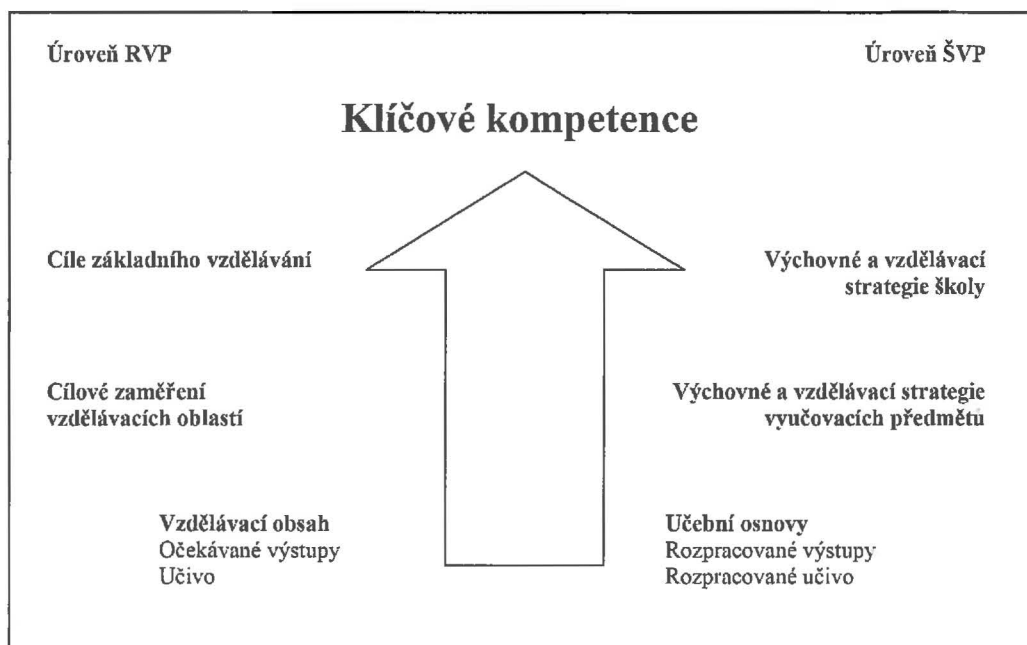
Úroveň RVP

Úroveň ŠVP

Klíčové kompetence

Cíle základního vzdělávání

Výchovné a vzdělávací strategie školy

Cílové zaměření vzdělávacích oblastí

Výchovné a vzdělávací strategie vyučovacích předmětů

Vzdělávací obsah
Očekávané výstupy
Učivo

Učební osnovy
Rozpracované výstupy
Rozpracované učivo